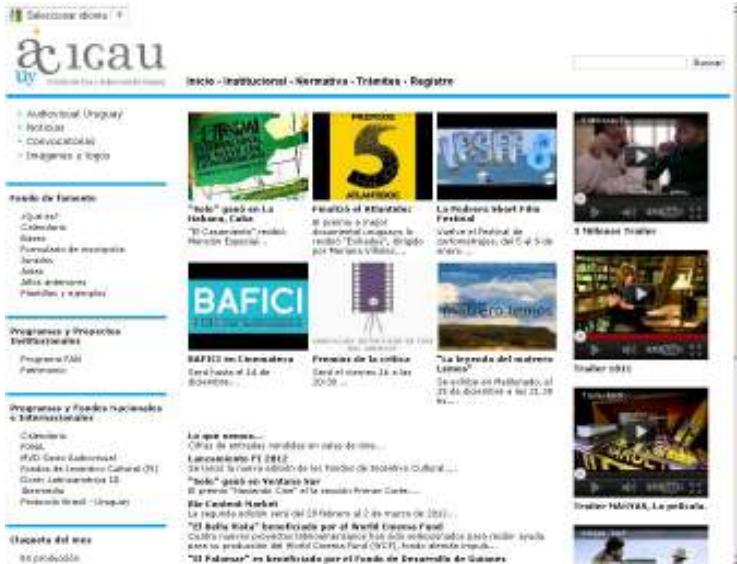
Seleccionar idioma ▼

icau
uy

Inicio - Institucional - Normativa - Trámites - Registro

Buscar

- Audiovisual Uruguay
- Noticias
- Convocatorias
- Imágenes y logos

Fondo de fomento
¿Qué es?
Calendario
Bases
Formulario de inscripción
Jurados
Actas
Años anteriores
Planillas y ejemplos

Programas y Proyectos Institucionales
Programa FAN
Patrimonio

Programas y Fondos Nacionales e Internacionales
Calendario
FONA
MVD Socio Audiovisual
Fondos de Incentivo Cultural (FI)
Gusto Latinoamérica 10
Ibermedia
Protocolo Brasil - Uruguay

Chequeta del mes
En producción

"Solo" ganó en La Habana, Cuba
"El Casamiento" recibió Mención Especial ...

Finalizó el Atlantidoc
El premio a mejor documental uruguayo, lo recibió "Exiliados", dirigido por Mariana Viñoles ...

La Pedrera Short Film Festival
Vuelve el Festival de cortometrajes, del 5 al 8 de enero ...

BAFICI
BAFICI en Cinemateca
Será hasta el 14 de diciembre ...

Premios de la crítica
Será el viernes 16 a las 20:30 ...

"La leyenda del sauce"
Se exhibe en Maldonado, el 20 de diciembre a las 21.30 hs ...

TESIS

PREMIOS 5 ATLANTIDOC

Lo que vemos...
Cifras de entradas vendidas en salas de cine ...
Lanzamiento FI 2012
Se lanzó la nueva edición de los Fondos de Incentivo Cultural ...
"Solo" ganó en Ventana Sur
El premio "Haciendo Cine" a la sección Primer Corte ...
Bio Content Market
La siguiente edición será del 19 febrero al 2 de marzo 2012 ...
"El Bella Vista" beneficiado por el World Cinema Fund
Cuatro nuevos proyectos latinoamericanos han sido seleccionados para recibir ayuda para su producción del World Cinema Fund (WCF), fondo alemán impuls...
"El Palomar" es beneficiado por el Fondo de Desarrollo de Guiones

3 Tráiler

Trailer 2011

Trailer MAYAS, La película.